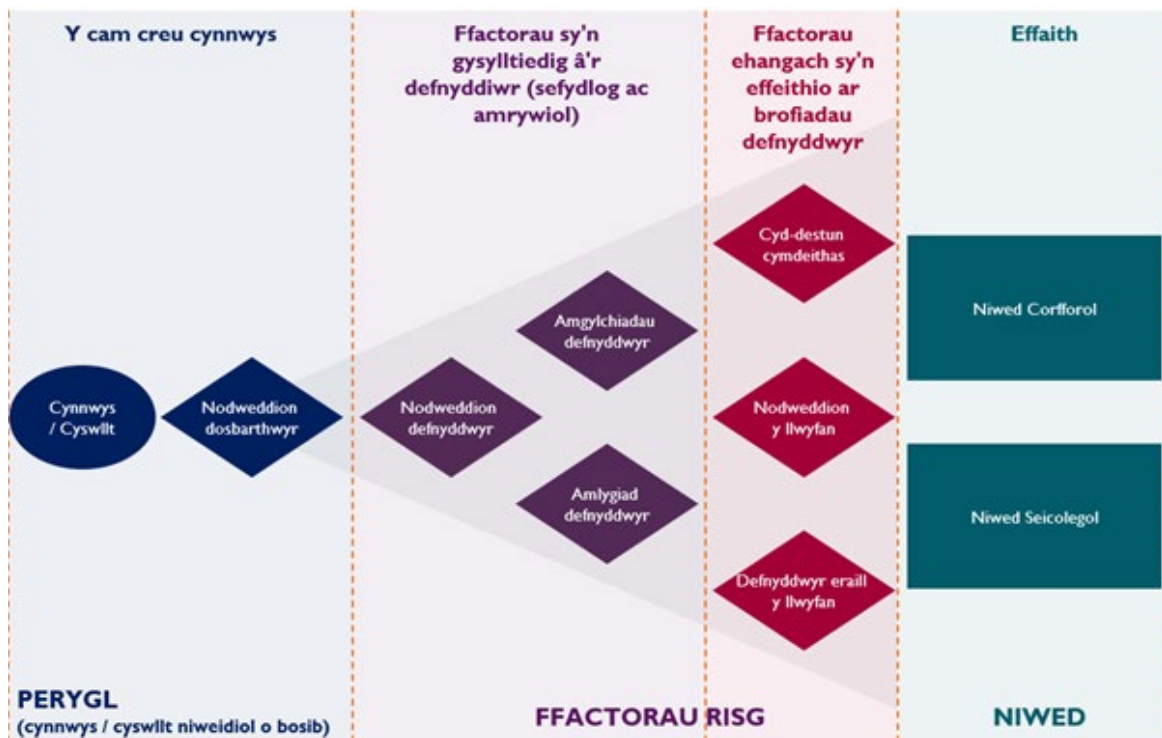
Y cam creu cynnwys

Ffactorau sy'n gysylltiedig â'r defnyddiwr (sefydlog ac amrywiol)

Ffactorau ehangach sy'n effeithio ar brofiadau defnyddwyr

Effaith

Cynnwys / Cyswllt

Nodweddion dosbarthwyr

Nodweddion defnyddwyr

Amgylchiadau defnyddwyr

Amlygiad defnyddwyr

Cyd-destun cymdeithas

Nodweddion y llwyfan

Defnyddwyr eraill y llwyfan

Niwed Corfforol

Niwed Seicolegol

PERYGL
(cynnwys / cyswllt niweidiol o bosib)

FFACTORAU RISG

NIWED